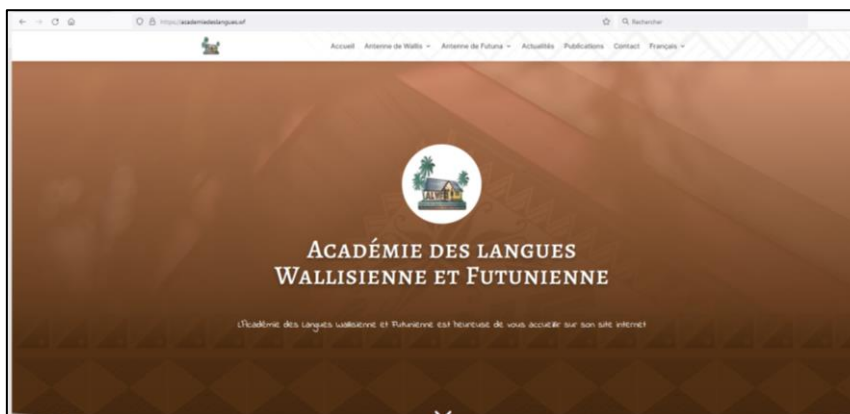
https://academiedeslangues.wf

Rechercher

Accueil Antenne de Wallis Antenne de Futuna Actualités Publications Contact Français

Académie des langues Wallisienne et Futunienne

L'Académie des langues wallisienne et futunienne est heureuse de vous accueillir sur son site internet